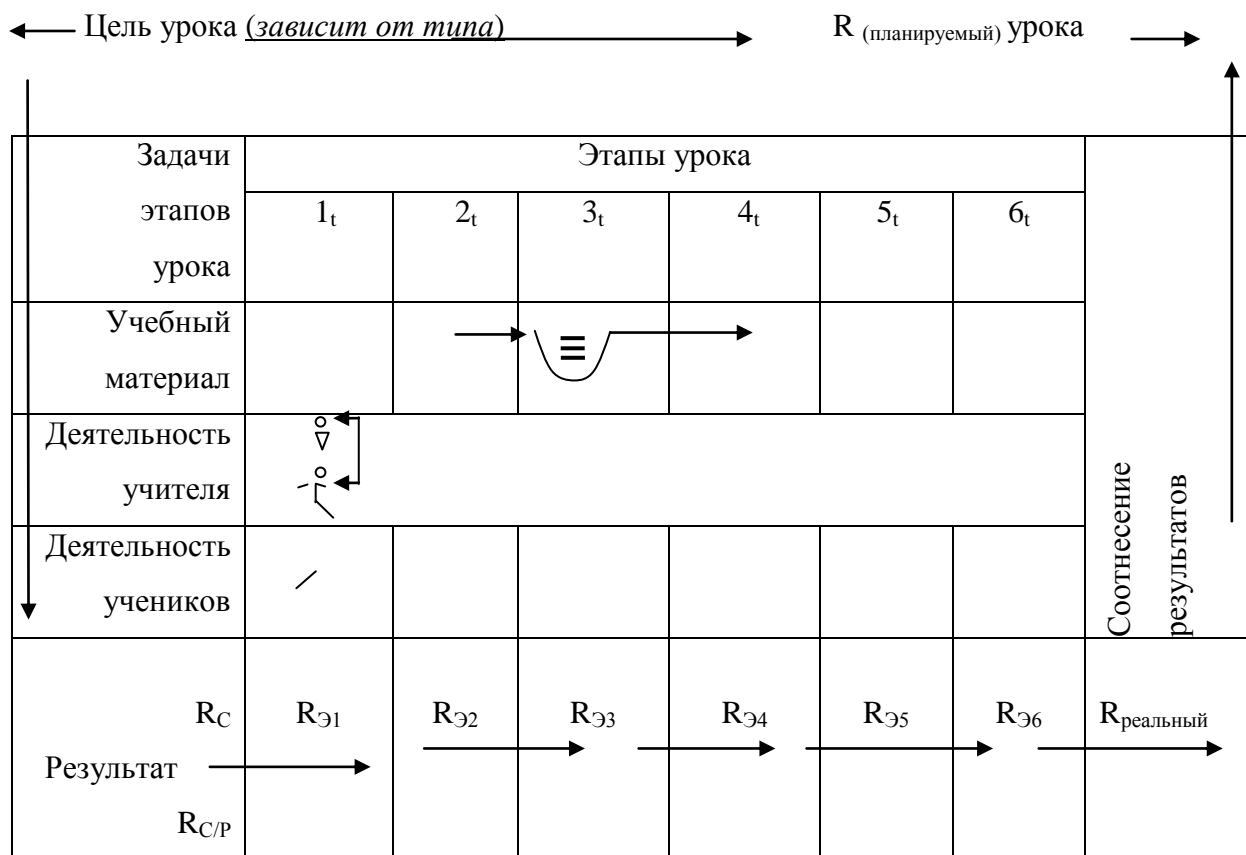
Цель урока (*зависит от типа*) R $_{\text{(планируемый)}}$ урока

| Задачи этапов урока | Этапы урока | | | | | | |
|---|---|---|---|---|---|---|---|
| | $1_t$ | $2_t$ | $3_t$ | $4_t$ | $5_t$ | $6_t$ | |
| Учебный материал | | | ≡ | | | | |
| Деятельность учителя | | | | | | | Соотнесение результатов |
| Деятельность учеников | | | | | | | |
| $R_C$ Результат $R_{C/P}$ | $R_{Э1}$ | $R_{Э2}$ | $R_{Э3}$ | $R_{Э4}$ | $R_{Э5}$ | $R_{Э6}$ | $R_{реальный}$ |